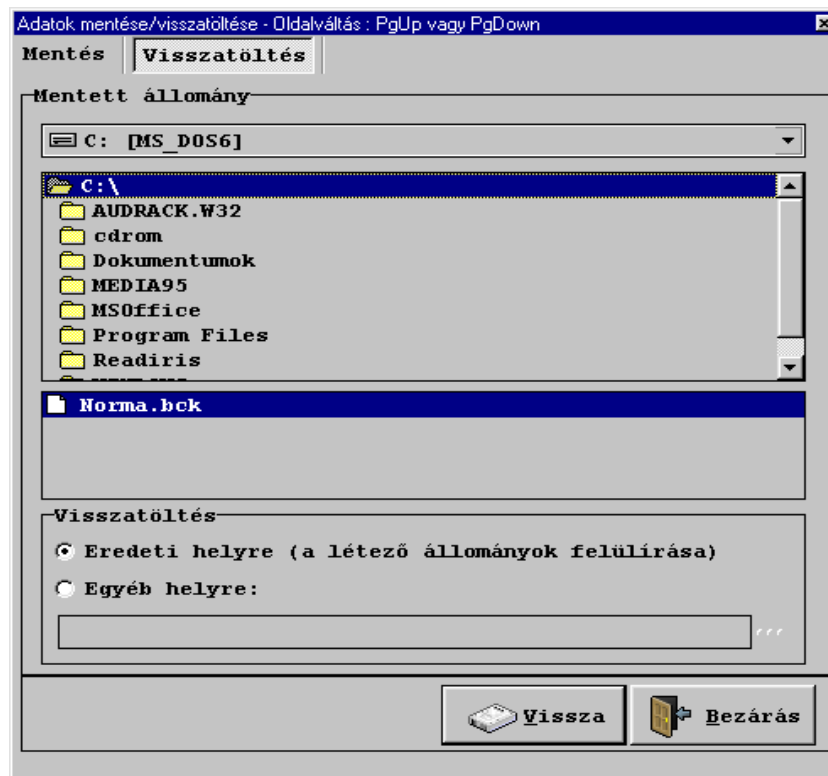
Adatok mentése/visszatöltése - Oldalváltás : PgUp vagy PgDown

Mentés | Visszatöltés

Mentett állomány

C: [MS_DOS6]

C:\
AUDRACK.W32
cdrom
Dokumentumok
MEDIA95
MSOffice
Program Files
Readiris
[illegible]

Norma.bck

Visszatöltés

Eredeti helyre (a létező állományok felülírása)

Egyéb helyre:

...

Vissza

Bezárás